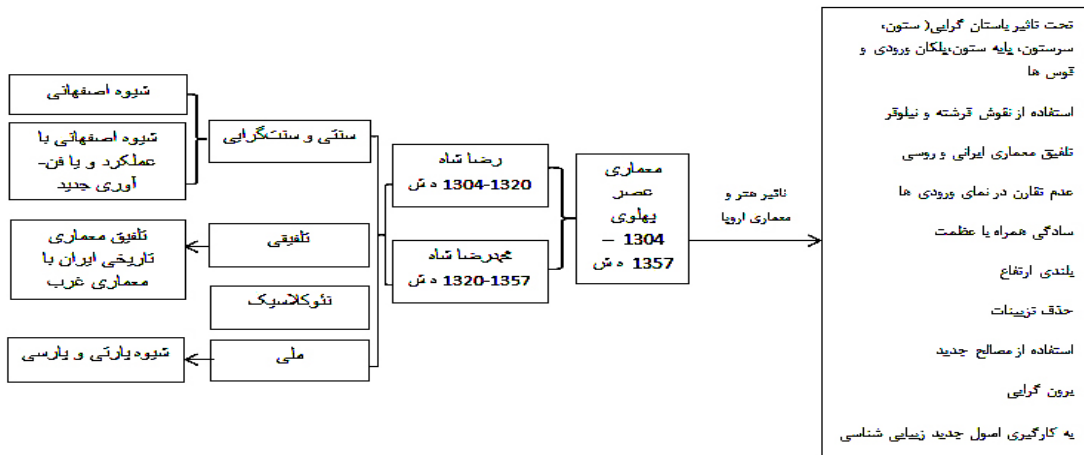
معماری عصر پهلوی 1304 – 1357 ه ش

رضا شاه 1304-1320 ه ش

محمدرضا شاه 1320-1357 ه ش

سنتی و سنتگرایی

شیوه اصفهانی

شیوه اصفهانی با عملکرد و یا فن-آوری جدید

تلفیقی

تلفیق معماری تاریخی ایران با معماری غرب

نئوکلاسیک

ملی

شیوه پارتی و پارسی

تاثیر هنر و معماری اروپا

تحت تاثیر باستان گرایی( ستون، سرستون، پایه ستون،پلکان ورودی و قوس ها

استفاده از نقوش فرشته و نیلوفر

تلفیق معماری ایرانی و روسی

عدم تقارن در نمای ورودی ها

سادگی همراه با عظمت

بلندی ارتفاع

حذف تزیینات

استفاده از مصالح جدید

برون گرایی

به کارگیری اصول جدید زیبایی شناسی